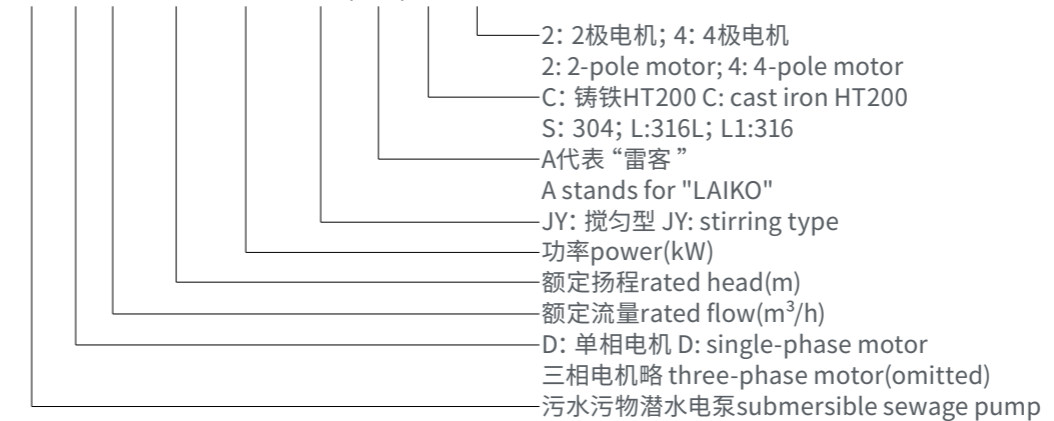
2: 2极电机; 4: 4极电机
2: 2-pole motor; 4: 4-pole motor
C: 铸铁HT200 C: cast iron HT200
S: 304; L:316L; L1:316
A代表“雷客”
A stands for "LAIKO"
JY: 搅匀型 JY: stirring type
功率power(kW)
额定扬程rated head(m)
额定流量rated flow($m^3$/h)
D: 单相电机 D: single-phase motor
三相电机略 three-phase motor(omitted)
污水污物潜水电泵submersible sewage pump